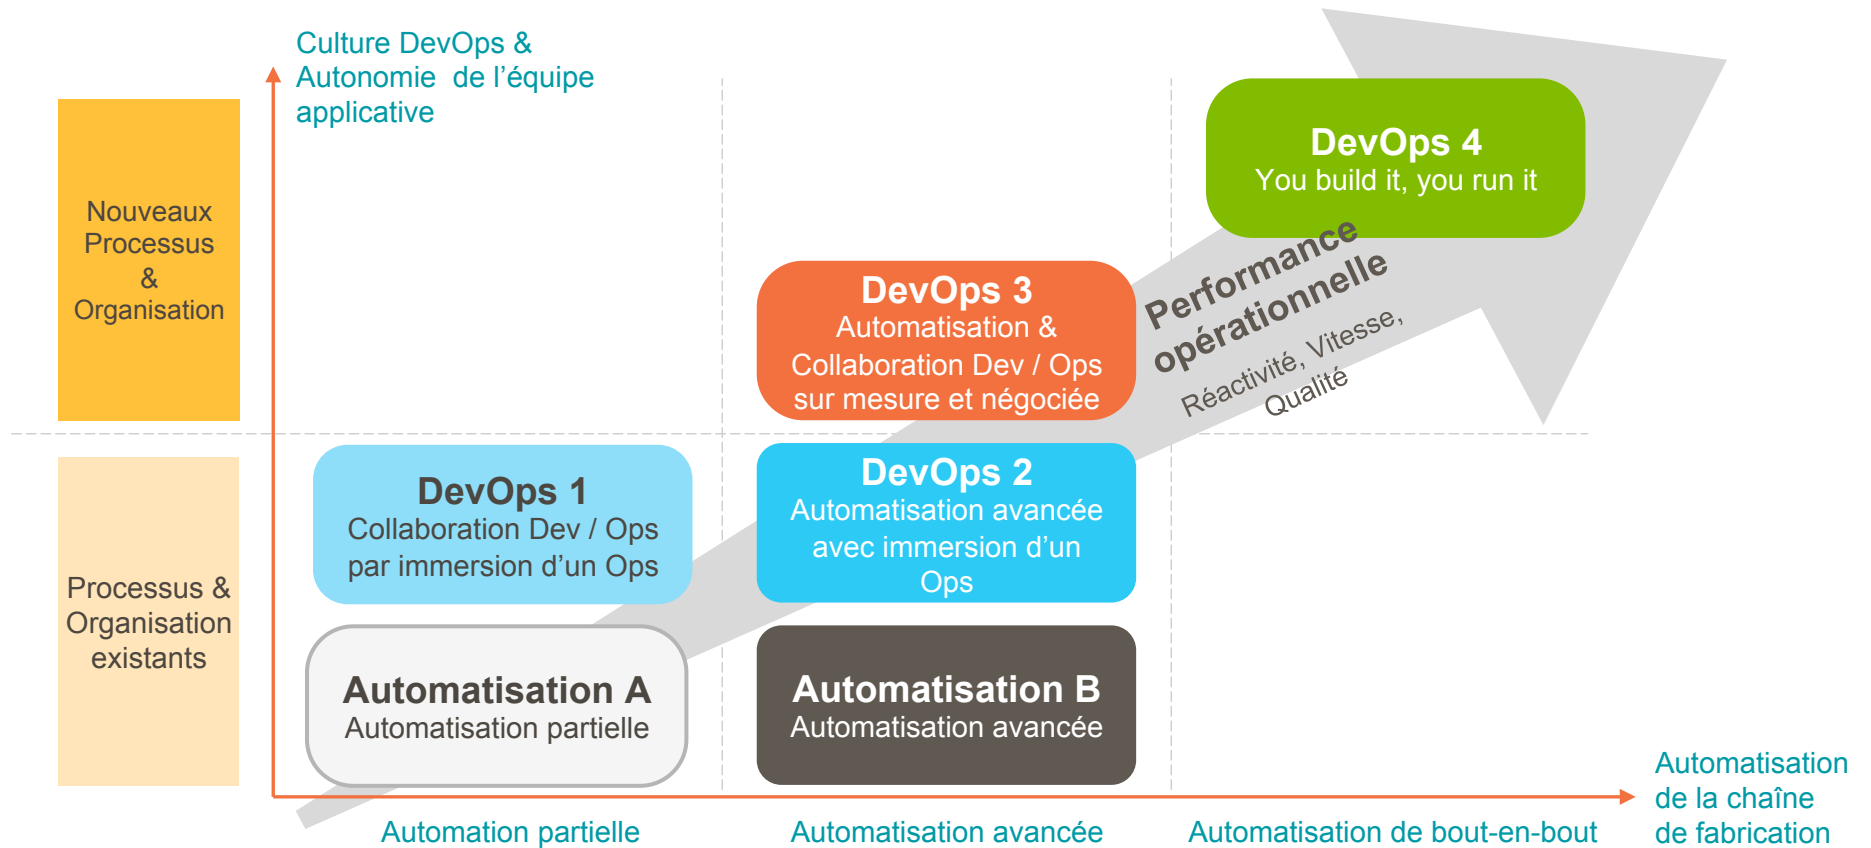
Culture DevOps & Autonomie de l’équipe applicative

Nouveaux Processus & Organisation

Processus & Organisation existants

DevOps 4
You build it, you run it

DevOps 3
Automatisation & Collaboration Dev / Ops sur mesure et négociée

Performance opérationnelle
Réactivité, Vitesse, Qualité

DevOps 1
Collaboration Dev / Ops par immersion d’un Ops

DevOps 2
Automatisation avancée avec immersion d’un Ops

Automatisation A
Automatisation partielle

Automatisation B
Automatisation avancée

Automation partielle

Automatisation avancée

Automatisation de bout-en-bout

Automatisation de la chaîne de fabrication